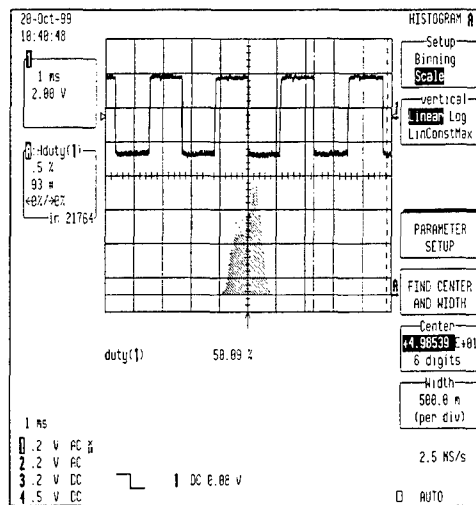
20-Oct-99
18:40:48

HISTOGRAM A

1 ms
2.00 V

A: Hduty(1)
.5 %
93 #
+0%/+0%
in 21764

Setup
Binning
Scale

vertical
Linear Log
LinConstMax

PARAMETER
SETUP

FIND CENTER
AND WIDTH

Center
+4.98539 E+01
6 digits

Width
500.0 m
(per div)

duty(1)   50.09 %

1 ms
1 .2 V AC
2 .2 V AC
3 .2 V DC
4 .5 V DC

1 DC 0.00 V

2.5 MS/s

AUTO